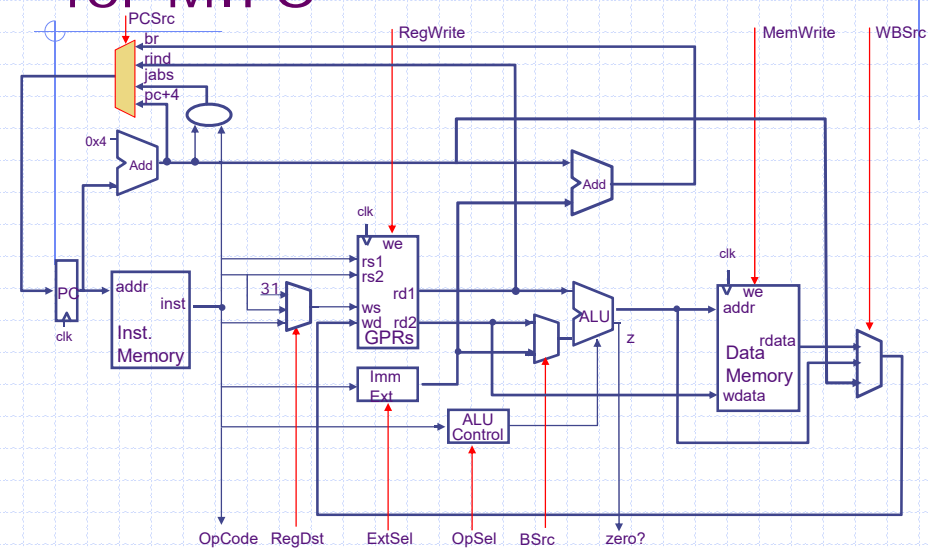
PCSrc
br
rind
jabs
pc+4
RegWrite
MemWrite
WBSrc
0x4
Add
Add
clk
we
rs1
rs2
ws
wd
rd1
rd2
GPRs
31
PC
clk
addr
inst
Inst.
Memory
Imm
Ext
ALU
z
ALU
Control
clk
we
addr
rdata
Data
Memory
wdata
OpCode
RegDst
ExtSel
OpSel
BSrc
zero?